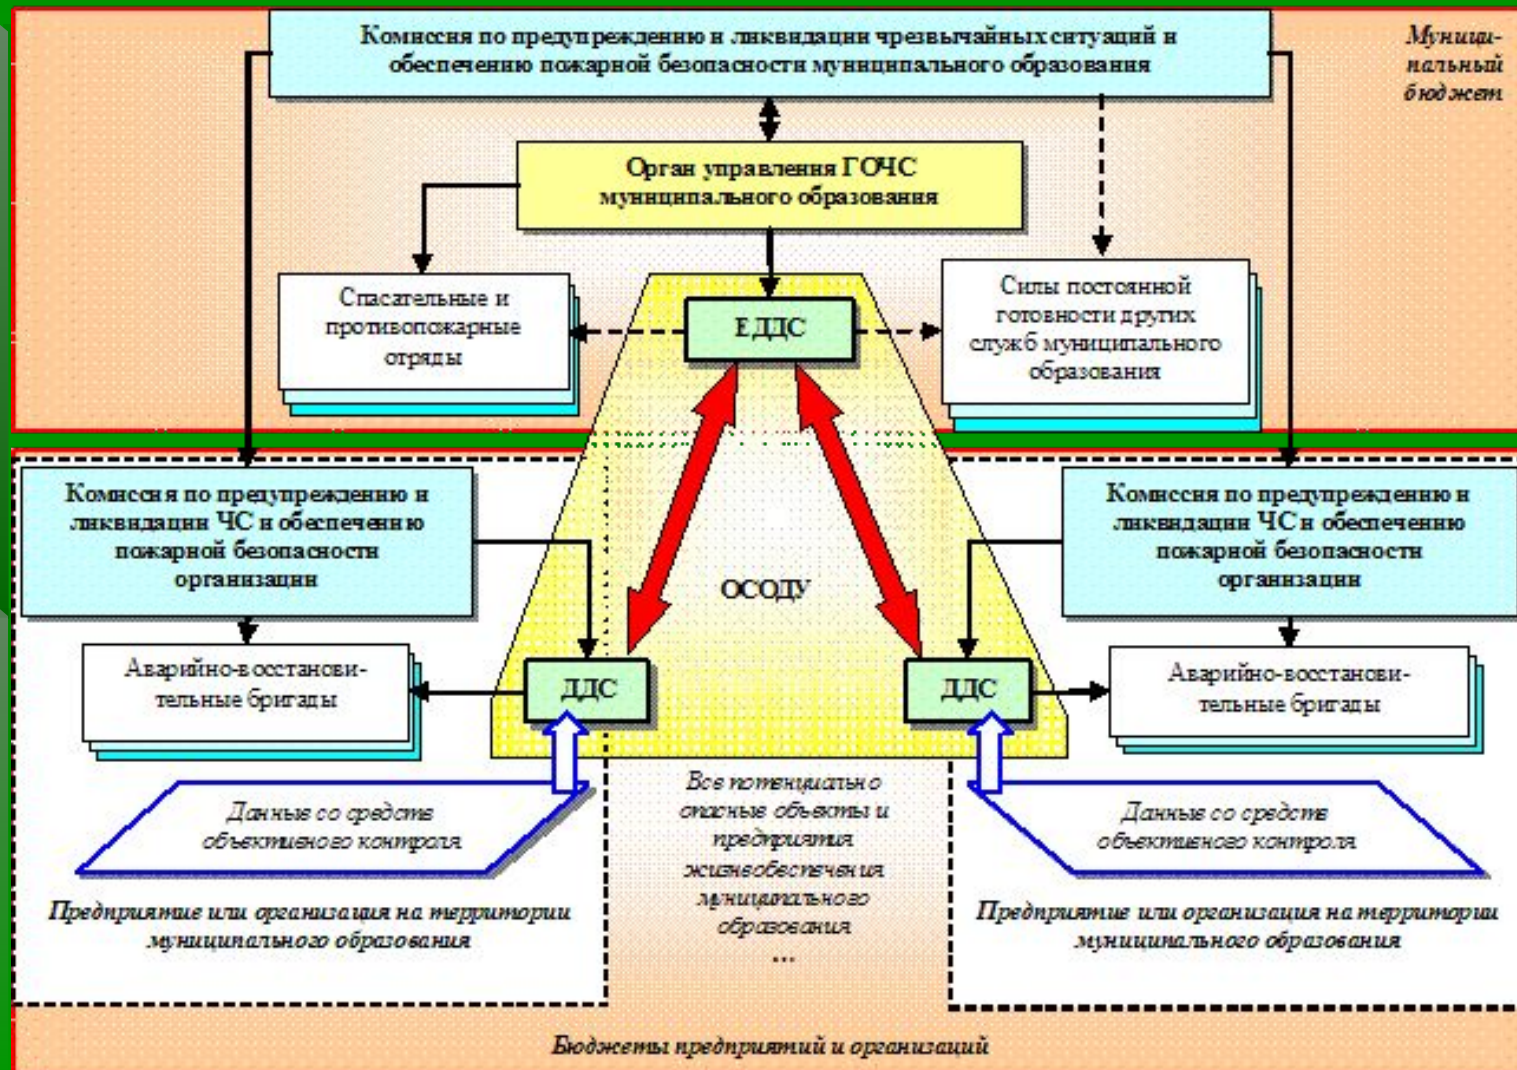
Комиссия по предупреждению и ликвидации чрезвычайных ситуаций и обеспечению пожарной безопасности муниципального образования

Муници-пальный бюджет

Орган управления ГОЧС муниципального образования

Спасательные и противопожарные отряды

ЕДДС

Силы постоянной готовности других служб муниципального образования

Комиссия по предупреждению и ликвидации ЧС и обеспечению пожарной безопасности организации

ОСОДУ

Комиссия по предупреждению и ликвидации ЧС и обеспечению пожарной безопасности организации

Аварийно-восстановительные бригады

ДДС

ДДС

Аварийно-восстановительные бригады

Данные со средств объективного контроля

Все потенциально опасные объекты и предприятия жизнеобеспечения муниципального образования
...

Данные со средств объективного контроля

Предприятие или организация на территории муниципального образования

Предприятие или организация на территории муниципального образования

Бюджеты предприятий и организаций